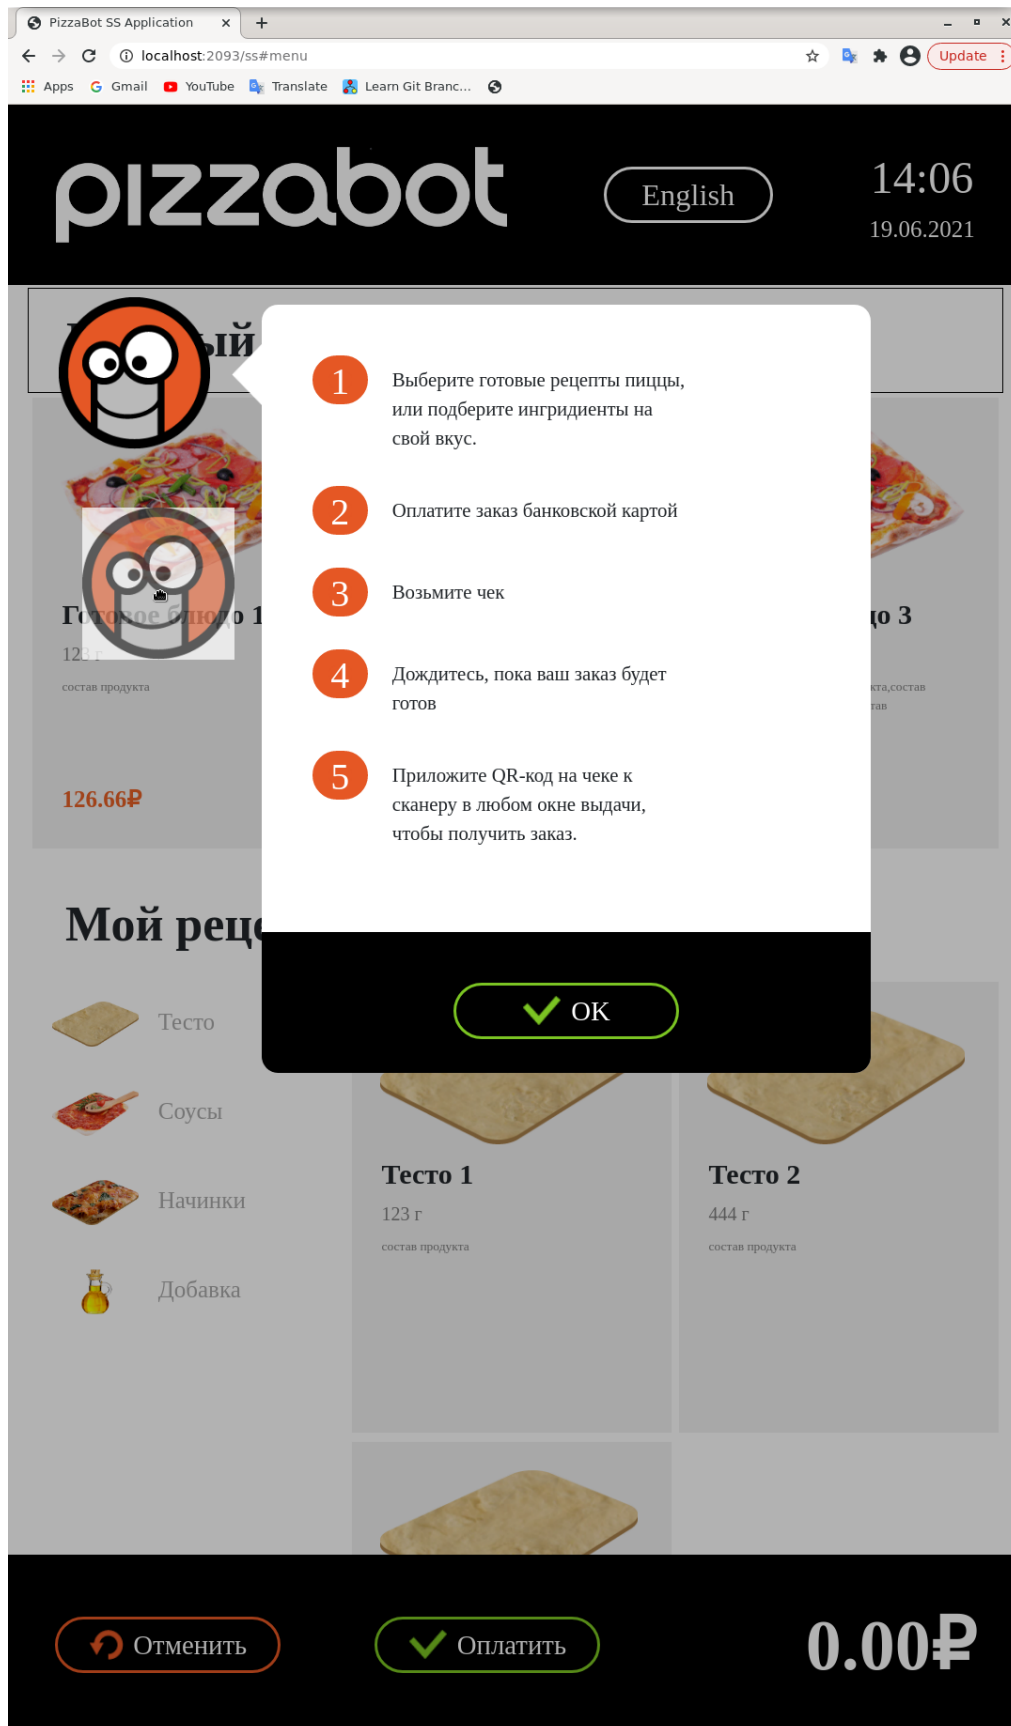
PizzaBot SS Application ×

localhost:2093/ss#menu

Update

Apps Gmail YouTube Translate Learn Git Branc...

pizzabot

English

14:06
19.06.2021

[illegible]ый

Готовое блюдо 1
123 г
состав продукта

126.66₽

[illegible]ло 3

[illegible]кта,состав
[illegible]тав

1 Выберите готовые рецепты пиццы, или подберите ингридиенты на свой вкус.

2 Оплатите заказ банковской картой

3 Возьмите чек

4 Дождитесь, пока ваш заказ будет готов

5 Приложите QR-код на чеке к сканеру в любом окне выдачи, чтобы получить заказ.

OK

Мой рец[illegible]

Тесто

Соусы

Начинки

Добавка

Тесто 1
123 г
состав продукта

Тесто 2
444 г
состав продукта

Отменить

Оплатить

0.00₽